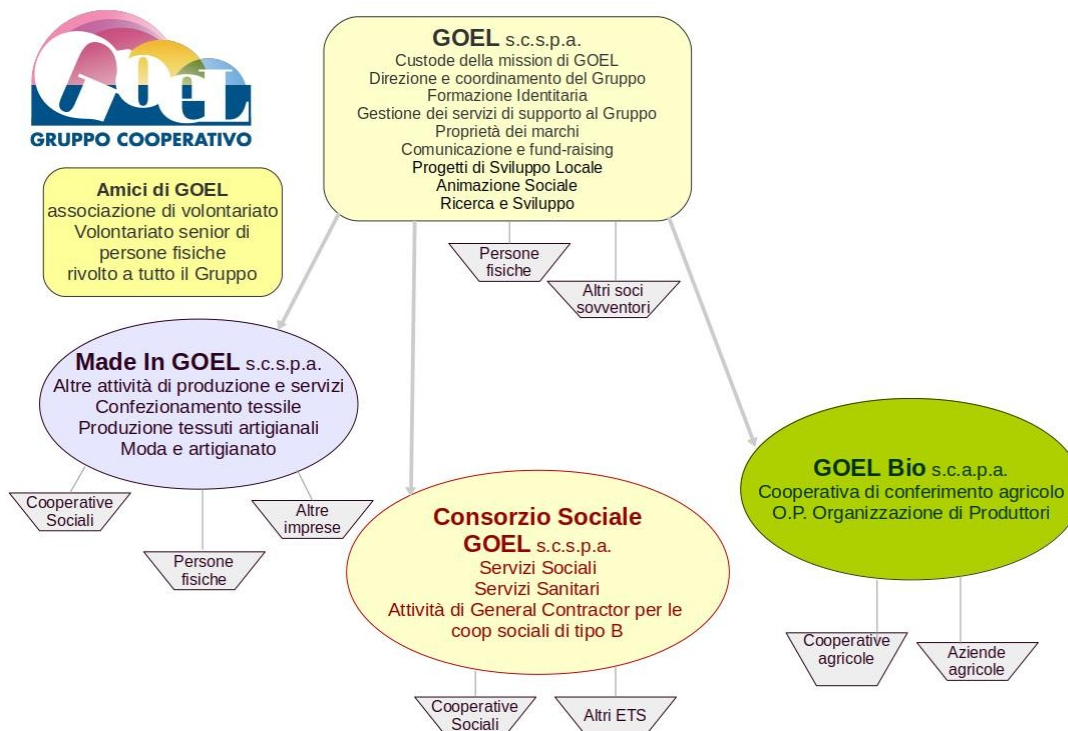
GOEL
GRUPPO COOPERATIVO

GOEL s.c.s.p.a.
Custode della mission di GOEL
Direzione e coordinamento del Gruppo
Formazione Identitaria
Gestione dei servizi di supporto al Gruppo
Proprietà dei marchi
Comunicazione e fund-raising
Progetti di Sviluppo Locale
Animazione Sociale
Ricerca e Sviluppo

Persone fisiche

Altri soci sovventori

Amici di GOEL
associazione di volontariato
Volontariato senior di persone fisiche
rivolto a tutto il Gruppo

Made In GOEL s.c.s.p.a.
Altre attività di produzione e servizi
Confezionamento tessile
Produzione tessuti artigianali
Moda e artigianato

Cooperative Sociali

Persone fisiche

Altre imprese

Consorzio Sociale GOEL s.c.s.p.a.
Servizi Sociali
Servizi Sanitari
Attività di General Contractor per le coop sociali di tipo B

Cooperative Sociali

Altri ETS

GOEL Bio s.c.a.p.a.
Cooperativa di conferimento agricolo
O.P. Organizzazione di Produttori

Cooperative agricole

Aziende agricole